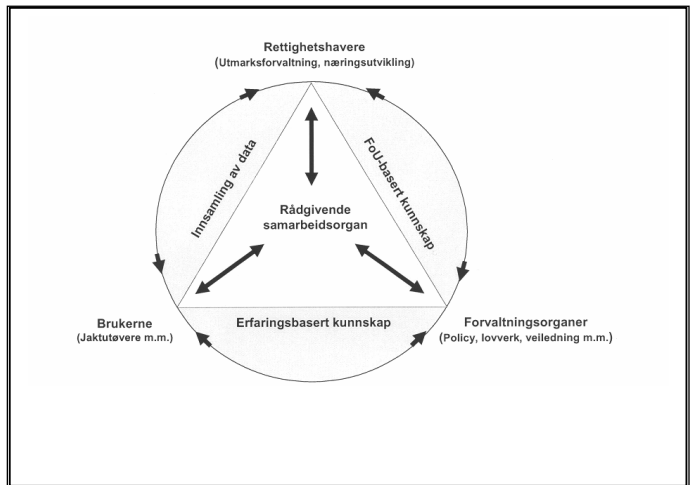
Rettighetshavere
(Utmarksforvaltning, næringsutvikling)

Innsamling av data

FoU-basert kunnskap

Rådgivende samarbeidsorgan

Erfaringsbasert kunnskap

Brukerne
(Jaktutøvere m.m.)

Forvaltningsorganer
(Policy, lovverk, veiledning m.m.)